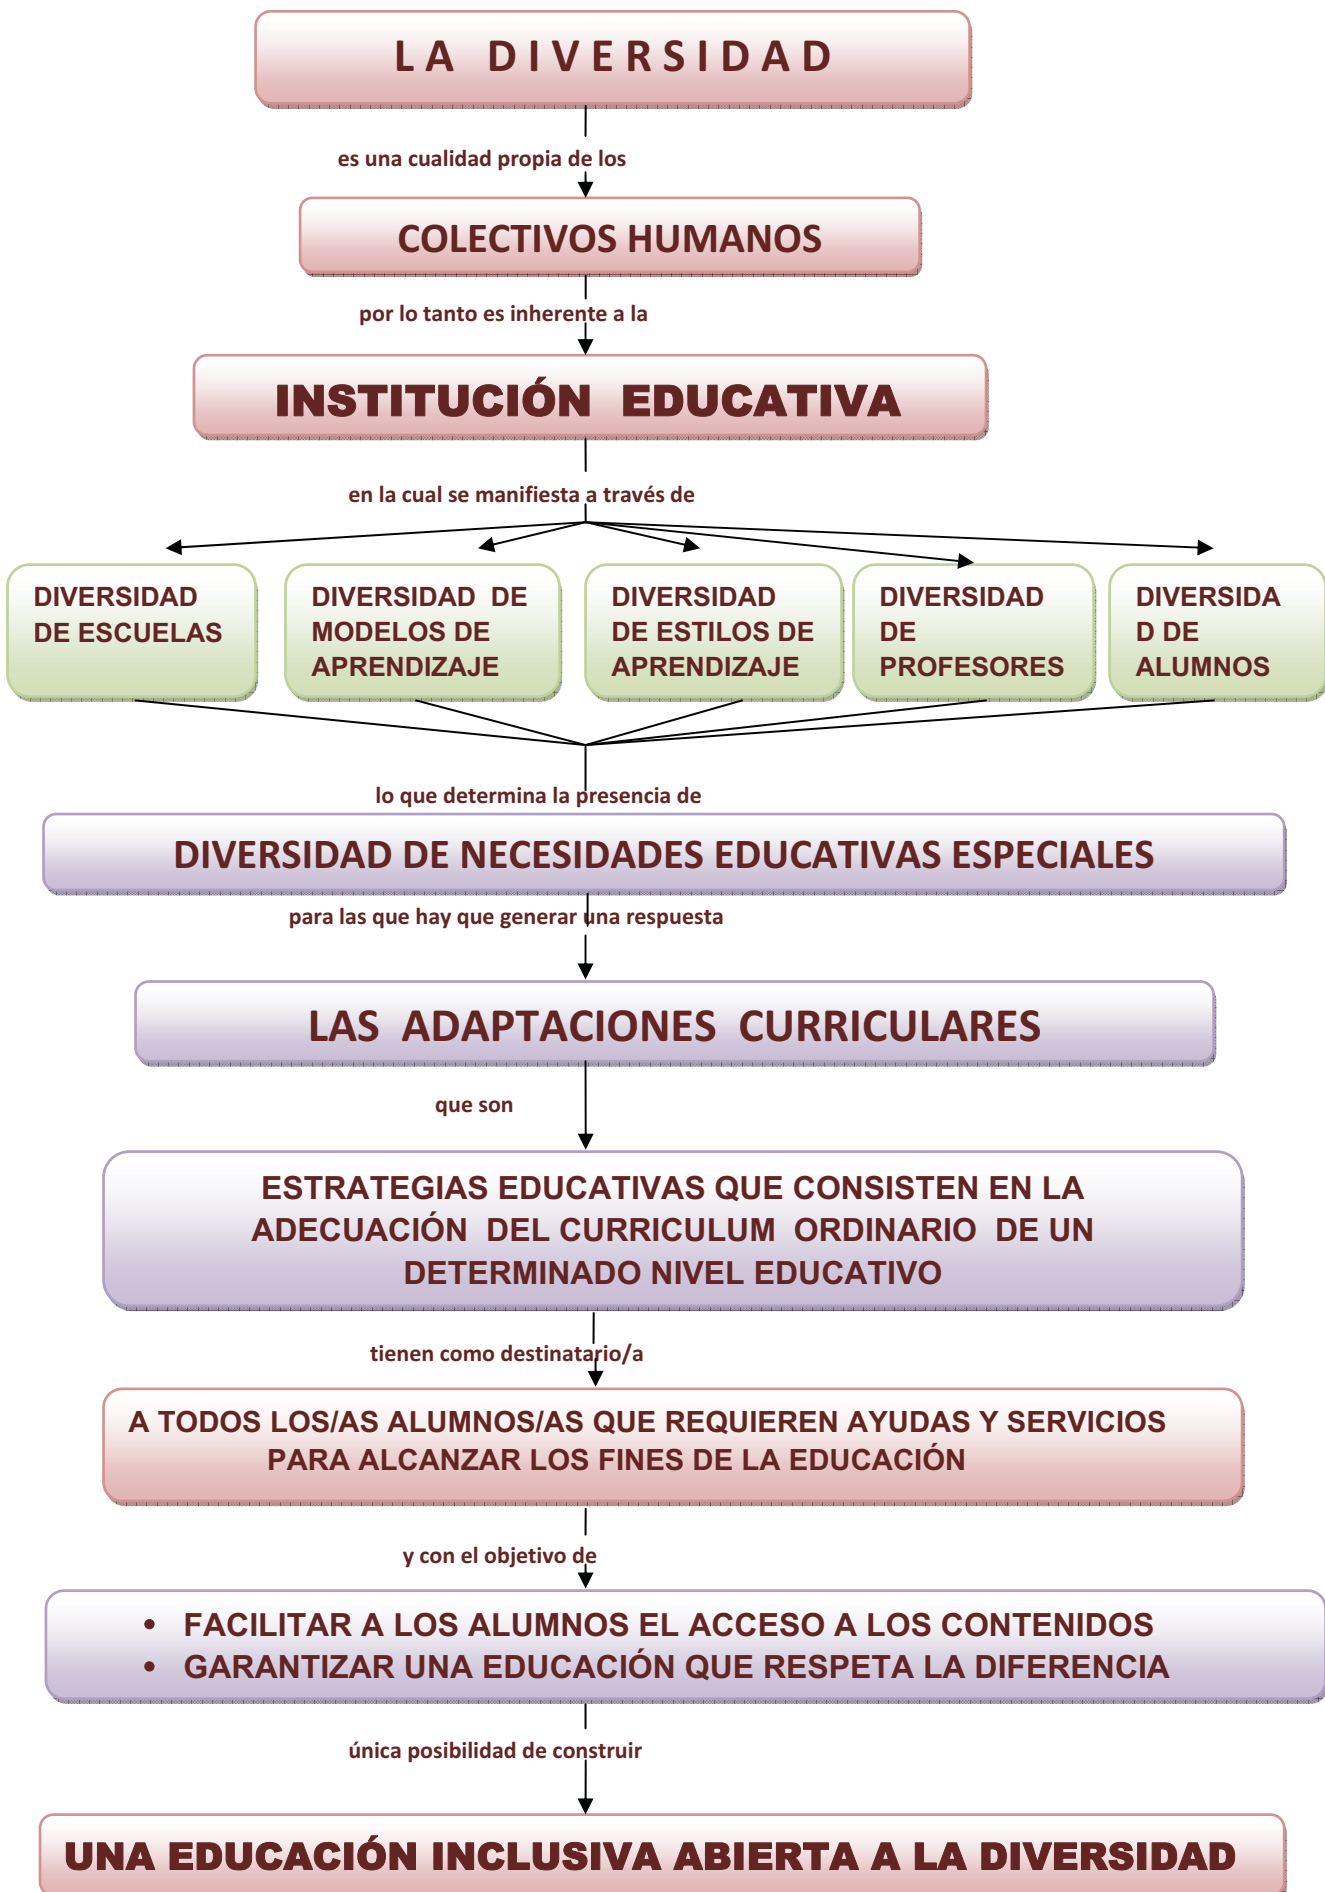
LA DIVERSIDAD

es una cualidad propia de los

COLECTIVOS HUMANOS

por lo tanto es inherente a la

INSTITUCIÓN EDUCATIVA

en la cual se manifiesta a través de

DIVERSIDAD DE ESCUELAS

DIVERSIDAD DE MODELOS DE APRENDIZAJE

DIVERSIDAD DE ESTILOS DE APRENDIZAJE

DIVERSIDAD DE PROFESORES

DIVERSIDA D DE ALUMNOS

lo que determina la presencia de

DIVERSIDAD DE NECESIDADES EDUCATIVAS ESPECIALES

para las que hay que generar una respuesta

LAS ADAPTACIONES CURRICULARES

que son

ESTRATEGIAS EDUCATIVAS QUE CONSISTEN EN LA ADECUACIÓN DEL CURRICULUM ORDINARIO DE UN DETERMINADO NIVEL EDUCATIVO

tienen como destinatario/a

A TODOS LOS/AS ALUMNOS/AS QUE REQUIEREN AYUDAS Y SERVICIOS PARA ALCANZAR LOS FINES DE LA EDUCACIÓN

y con el objetivo de

• FACILITAR A LOS ALUMNOS EL ACCESO A LOS CONTENIDOS
• GARANTIZAR UNA EDUCACIÓN QUE RESPETA LA DIFERENCIA

única posibilidad de construir

UNA EDUCACIÓN INCLUSIVA ABIERTA A LA DIVERSIDAD